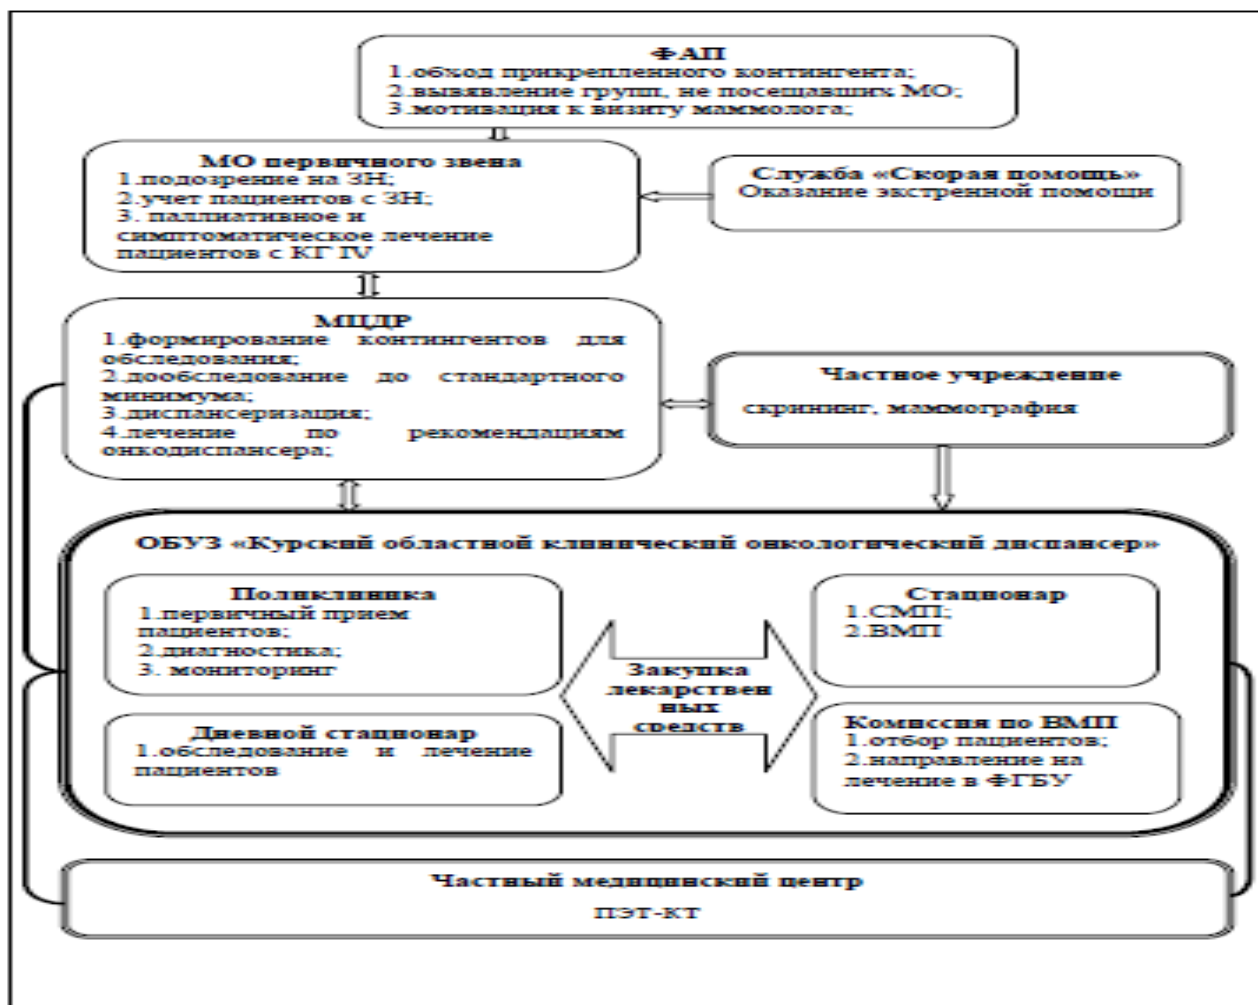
ФАП
1.обход прикрепленного контингента;
2.выявление групп, не посещавших МО;
3.мотивация к визиту маммолога;

МО первичного звена
1.подозрение на ЗН;
2.учет пациентов с ЗН;
3. паллиативное и симптоматическое лечение пациентов с КГ IV

Служба «Скорая помощь»
Оказание экстренной помощи

МЦДР
1.формирование контингентов для обследования;
2.дообследование до стандартного минимума;
3.диспансеризация;
4.лечение по рекомендациям онкодиспансера;

Частное учреждение
скрининг, маммография

ОБУЗ «Курский областной клинический онкологический диспансер»

Поликлиника
1.первичный прием пациентов;
2.диагностика;
3. мониторинг

Дневной стационар
1.обследование и лечение пациентов

Закупка лекарствен ных средств

Стационар
1.СМП;
2.ВМП

Комиссия по ВМП
1.отбор пациентов;
2.направление на лечение в ФГБУ

Частный медицинский центр
ПЭТ-КТ